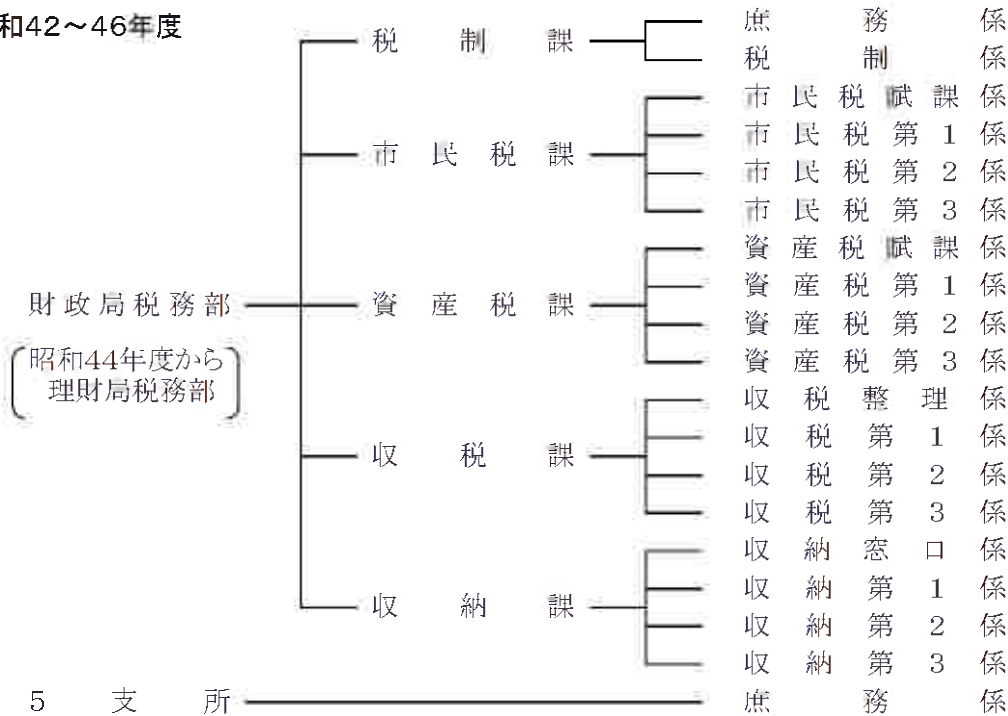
和42～46年度

財政局税務部
(昭和44年度から理財局税務部)

税制課
市民税課
資産税課
収税課
収納課

庶務係
税制係
市民税賦課係
市民税第1係
市民税第2係
市民税第3係
資産税賦課係
資産税第1係
資産税第2係
資産税第3係
収税整理係
収税第1係
収税第2係
収税第3係
収納窓口係
収納第1係
収納第2係
収納第3係

5支所
庶務係